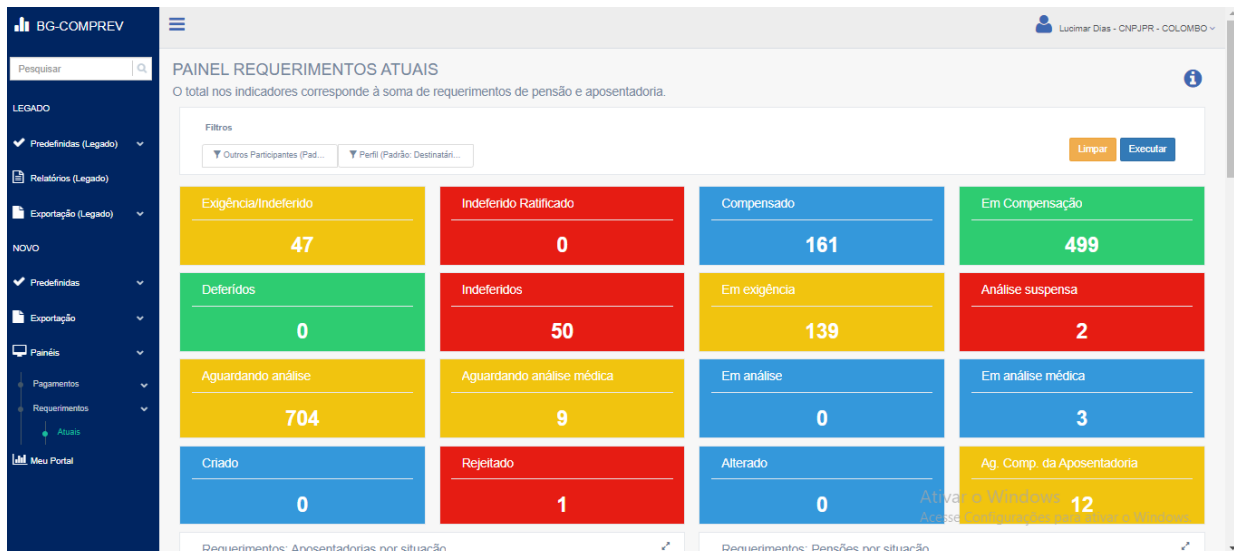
BG-COMPREV

Pesquisar

LEGADO

Predefinidas (Legado)

Relatórios (Legado)

Exportação (Legado)

NOVO

Predefinidas

Exportação

Painéis

Pagamentos

Requerimentos

Atuais

Meu Portal

Lucimar Dias - CNPJPR - COLOMBO

PAINEL REQUERIMENTOS ATUAIS

O total nos indicadores corresponde à soma de requerimentos de pensão e aposentadoria.

Filtros

Outros Participantes (Pad...

Perfil (Padrão: Destinatári...

Limpar

Executar

Exigência/Indeferido
47

Indeferido Ratificado
0

Compensado
161

Em Compensação
499

Deferidos
0

Indeferidos
50

Em exigência
139

Análise suspensa
2

Aguardando análise
704

Aguardando análise médica
9

Em análise
0

Em análise médica
3

Criado
0

Rejeitado
1

Alterado
0

Ag. Comp. da Aposentadoria
12

Ativar o Windows
Acesse Configurações para ativar o Windows.

Requerimentos: Aposentadorias por situação

Requerimentos: Pensões por situação